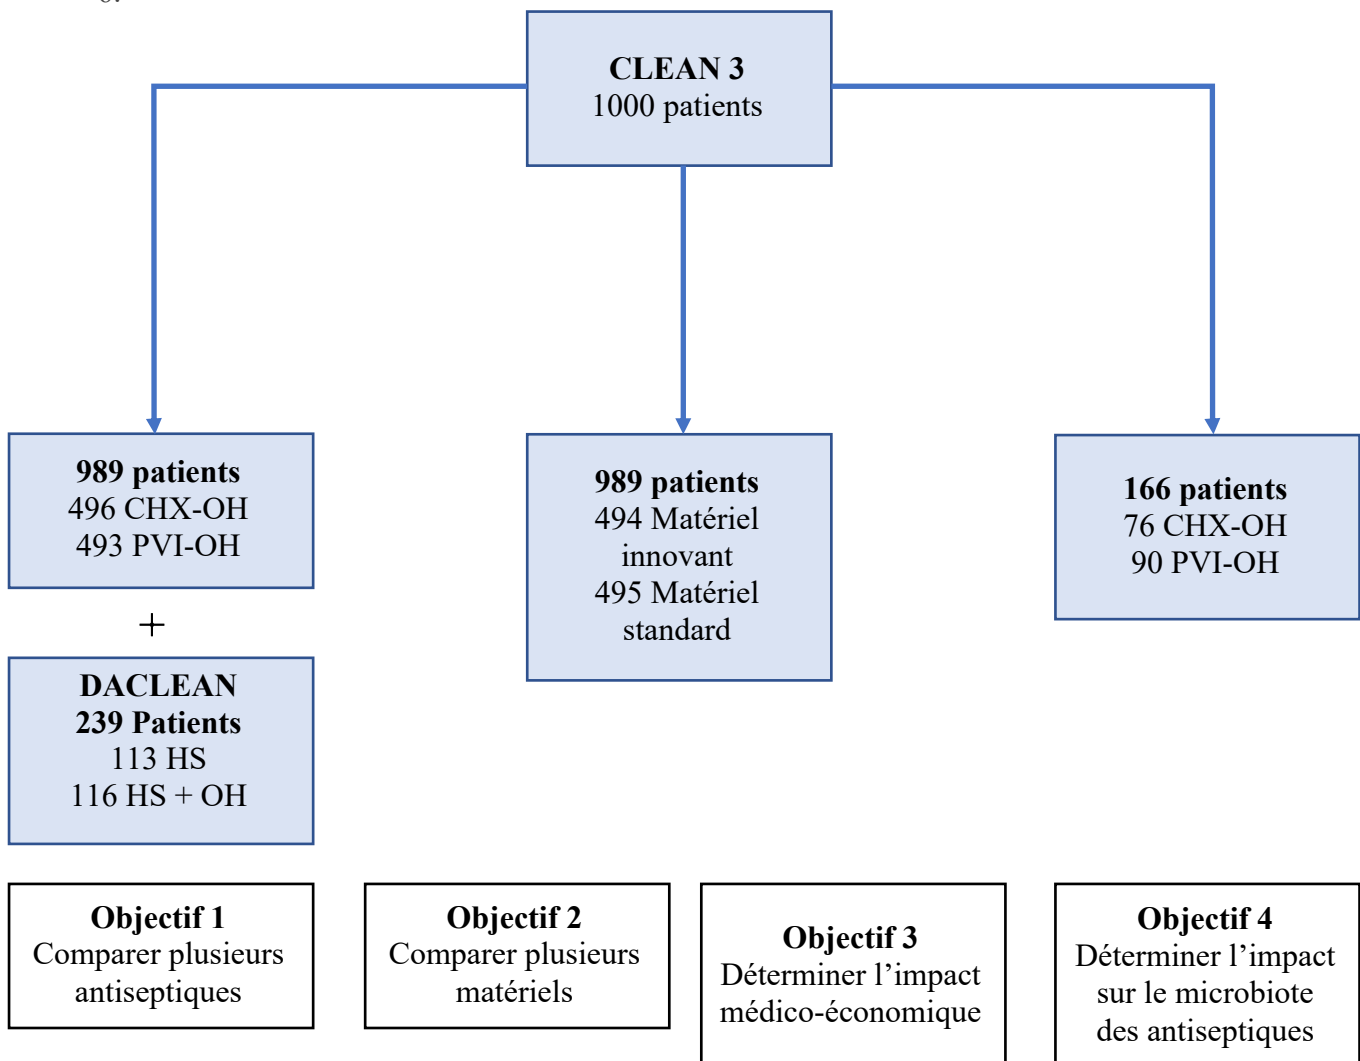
**CLEAN 3**
1000 patients

**989 patients**
496 CHX-OH
493 PVI-OH

+

**DACLEAN**
**239 Patients**
113 HS
116 HS + OH

**989 patients**
494 Matériel innovant
495 Matériel standard

**166 patients**
76 CHX-OH
90 PVI-OH

**Objectif 1**
Comparer plusieurs antiseptiques

**Objectif 2**
Comparer plusieurs matériels

**Objectif 3**
Déterminer l'impact médico-économique

**Objectif 4**
Déterminer l'impact sur le microbiote des antiseptiques